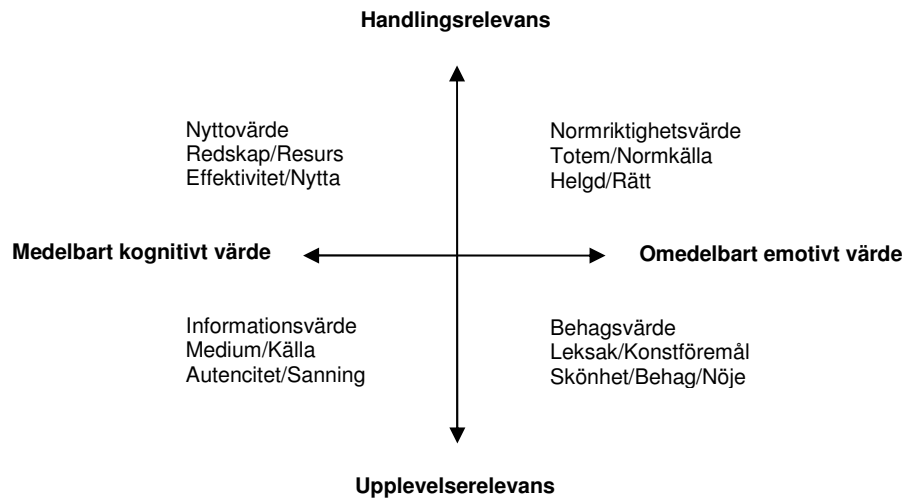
Handlingsrelevans

Nyttovärde
Redskap/Resurs
Effektivitet/Nytta

Normriktighetsvärde
Totem/Normkälla
Helgd/Rätt

Medelbart kognitivt värde

Omedelbart emotivt värde

Informationsvärde
Medium/Källa
Autencitet/Sanning

Behagsvärde
Leksak/Konstföremål
Skönhet/Behag/Nöje

Upplevelserelevans